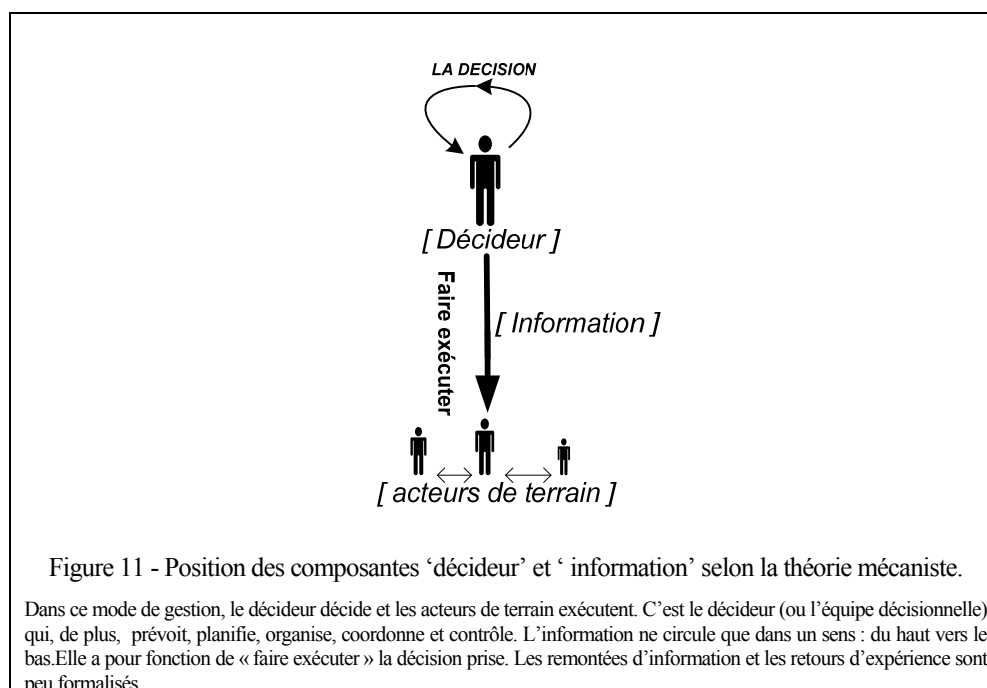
LA DECISION

[ Décideur ]

Faire exécuter

[ Information ]

[ acteurs de terrain ]

Figure 11 - Position des composantes 'décideur' et ' information' selon la théorie mécaniste.

Dans ce mode de gestion, le décideur décide et les acteurs de terrain exécutent. C'est le décideur (ou l'équipe décisionnelle) qui, de plus, prévoit, planifie, organise, coordonne et contrôle. L'information ne circule que dans un sens : du haut vers le bas.Elle a pour fonction de « faire exécuter » la décision prise. Les remontées d'information et les retours d'expérience sont peu formalisés.